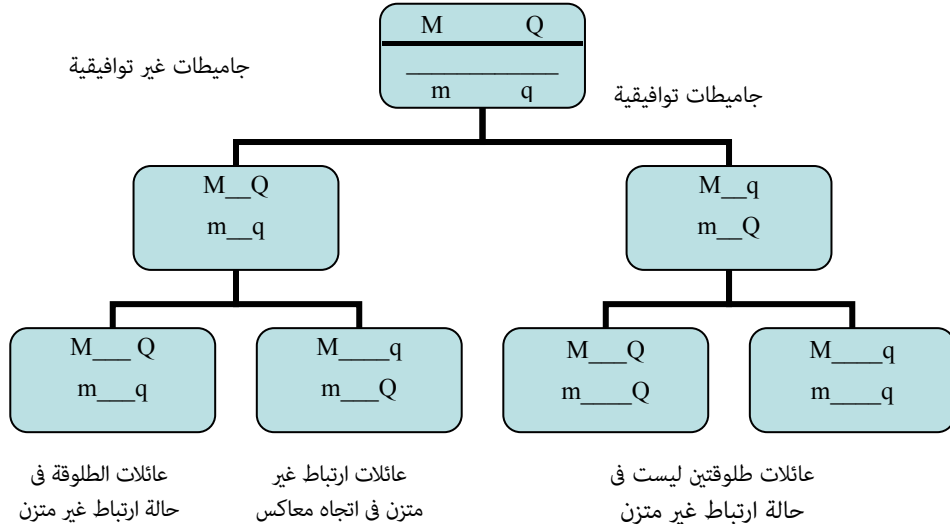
M Q
_______________
m q

جاميطات غير توافيقية

جاميطات توافيقية

M__Q
m__q

M__q
m__Q

M___ Q
m___q

M____q
m___Q

M____Q
m____Q

M_____q
m_____q

عائلات الطلوقة فى حالة ارتباط غير متزن

عائلات ارتباط غير متزن فى اتجاه معاكس

عائلات طلوقتين ليست فى حالة ارتباط غير متزن